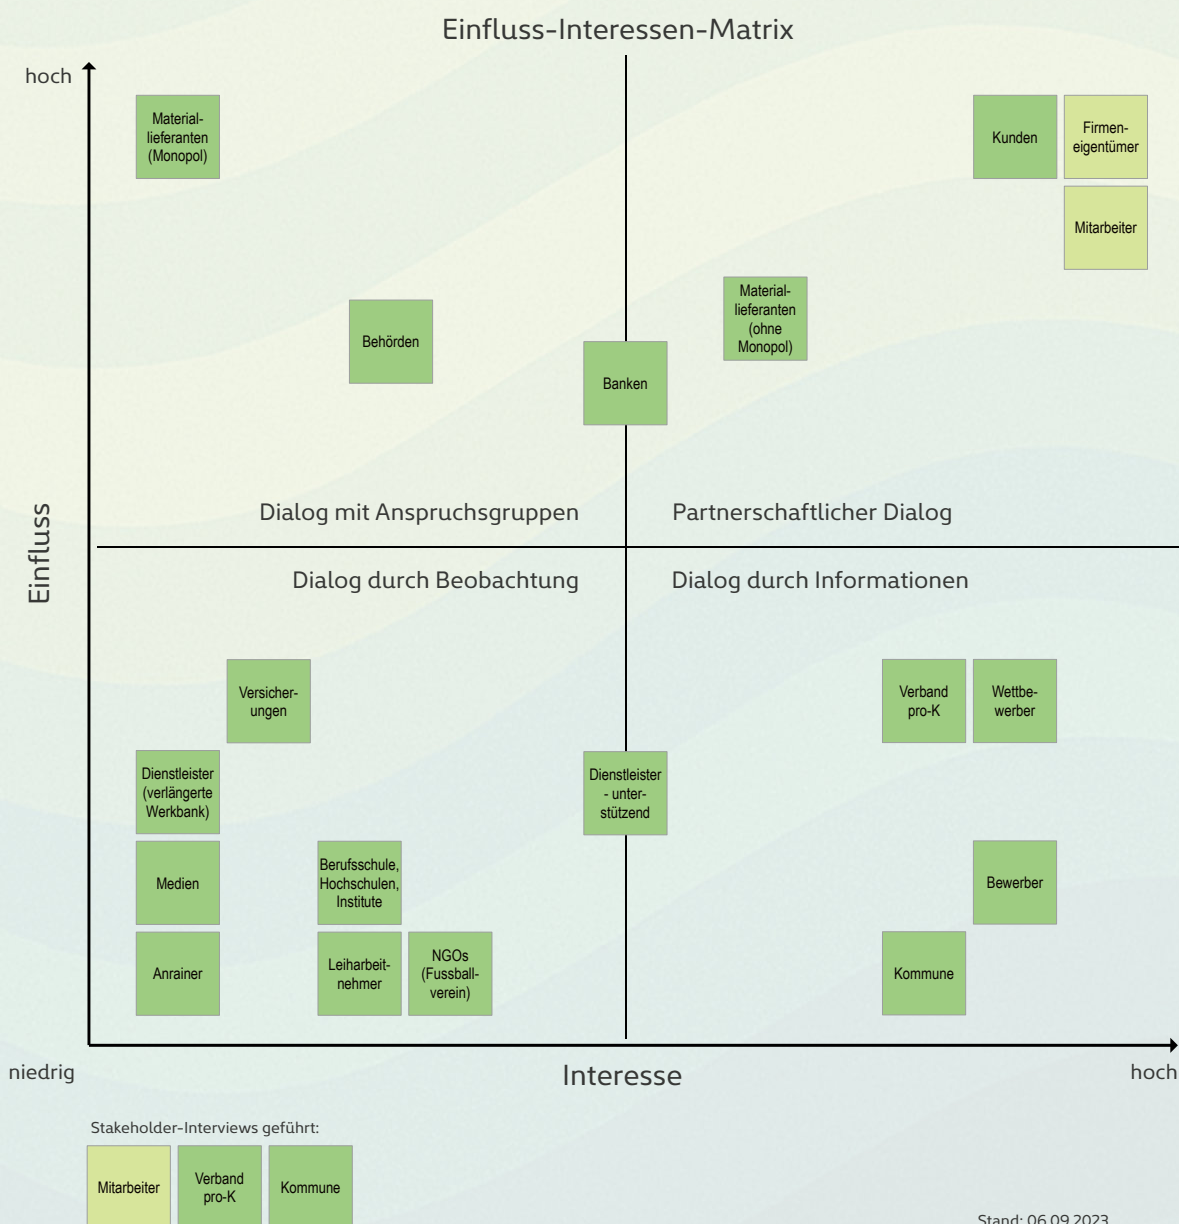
Einfluss-Interessen-Matrix

hoch

Einfluss

Materiallieferanten (Monopol)

Kunden

Firmeneigentümer

Mitarbeiter

Materiallieferanten (ohne Monopol)

Behörden

Banken

Dialog mit Anspruchsgruppen

Partnerschaftlicher Dialog

Dialog durch Beobachtung

Dialog durch Informationen

Versicherungen

Verband pro-K

Wettbewerber

Dienstleister (verlängerte Werkbank)

Dienstleister - unterstützend

Medien

Berufsschule, Hochschulen, Institute

Bewerber

Anrainer

Leiharbeitnehmer

NGOs (Fussballverein)

Kommune

niedrig

Interesse

hoch

Stakeholder-Interviews geführt:

Mitarbeiter

Verband pro-K

Kommune

Stand: 06.09.2023